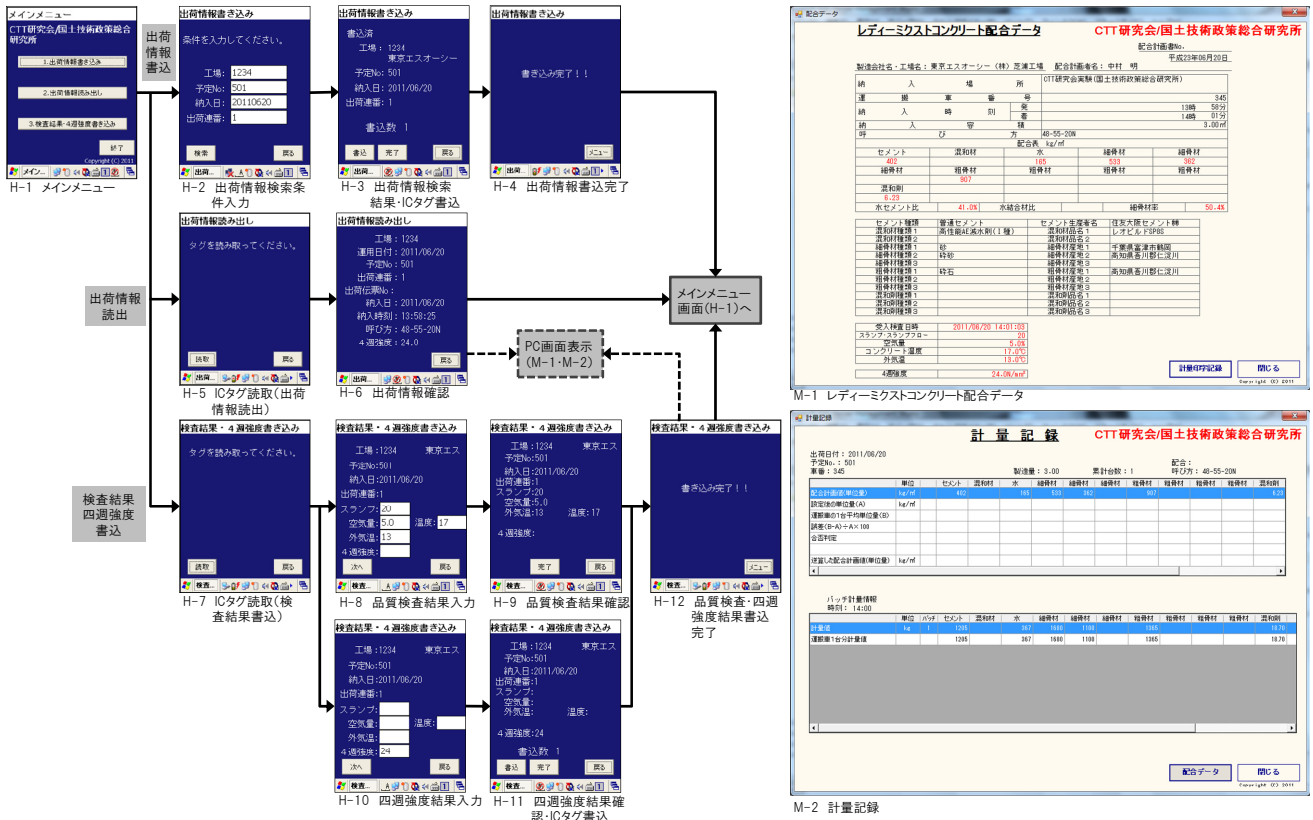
メインメニュー
CTT研究会/国土技術政策総合研究所
1.出荷情報書き込み
2.出荷情報読み出し
3.検査結果・4週強度書き込み
終了
Copyright (C) 2011
H-1 メインメニュー

出荷情報書込

出荷情報書き込み
条件を入力してください。
工場: 1234
予定No: 501
納入日: 20110620
出荷連番: 1
検索
戻る
H-2 出荷情報検索条件入力

出荷情報書き込み
書込済
工場: 1234
東京エスオーシー
予定No: 501
納入日: 2011/06/20
出荷連番: 1
書込数 1
書込
完了
戻る
H-3 出荷情報検索結果・ICタグ書込

出荷情報書き込み
書き込み完了！！
メニュー
H-4 出荷情報書込完了

出荷情報読出

出荷情報読み出し
タグを読み取ってください。
読取
戻る
H-5 ICタグ読取(出荷情報読出)

出荷情報読み出し
工場: 1234
運用日付: 2011/06/20
予定No: 501
出荷連番: 1
出荷伝票No:
納入日: 2011/06/20
納入時刻: 13:58:25
呼び方: 48-55-20N
4週強度: 24.0
戻る
H-6 出荷情報確認

メインメニュー画面(H-1)へ

PC画面表示(M-1・M-2)

検査結果四週強度書込

検査結果・4週強度書き込み
タグを読み取ってください。
読取
戻る
H-7 ICタグ読取(検査結果書込)

検査結果・4週強度書き込み
工場:1234 東京エス
予定No:501
納入日:2011/06/20
出荷連番:1
スランプ: 20
空気量: 5.0 温度: 17
外気温: 13
4週強度:
次へ
戻る
H-8 品質検査結果入力

検査結果・4週強度書き込み
工場:1234 東京エス
予定No:501
納入日:2011/06/20
出荷連番:1
スランプ:20
空気量:5.0
外気温:13 温度:17
4週強度:
完了
戻る
H-9 品質検査結果確認

検査結果・4週強度書き込み
書き込み完了！！
メニュー
H-12 品質検査・四週強度結果書込完了

検査結果・4週強度書き込み
工場:1234 東京エス
予定No:501
納入日:2011/06/20
出荷連番:1
スランプ:
空気量: 温度:
外気温:
4週強度: 24
次へ
戻る
H-10 四週強度結果入力

検査結果・4週強度書き込み
工場:1234 東京エス
予定No:501
納入日:2011/06/20
出荷連番:1
スランプ:
空気量:
外気温: 温度:
4週強度:24
書込数 1
書込
完了
戻る
H-11 四週強度結果確認・ICタグ書込

配合データ
レディーミクストコンクリート配合データ
CTT研究会/国土技術政策総合研究所
配合計画書No.
平成23年06月20日
製造会社名・工場名：東京エスオーシー（株）芝浦工場 配合計画者名：中村 明
納入場所 CTT研究会実験(国土技術政策総合研究所)
運搬車番号 345
納入時刻 発 13時 58分 着 14時 01分
納入容積 3.00㎥
呼び方 48-55-20N
配合表 kg/㎥
セメント 混和材 水 細骨材 細骨材
402 165 533 362
細骨材 粗骨材 粗骨材 粗骨材
907
混和剤
6.23
水セメント比 41.0% 水結合材比 細骨材率 50.4%
セメント種類 普通セメント セメント生産者名 住友大阪セメント株
混和剤種類1 高性能AE減水剤(I種) 混和剤品名1 レオビルドSP8S
混和剤種類2 混和剤品名2
細骨材種類1 砂 細骨材産地1 千葉県富津市鶴岡
細骨材種類2 砕砂 細骨材産地2 高知県香川郡仁淀川
細骨材種類3 細骨材産地3
粗骨材種類1 砕石 粗骨材産地1 高知県香川郡仁淀川
粗骨材種類2 粗骨材産地2
粗骨材種類3 粗骨材産地3
混和剤種類1 混和剤品名1
混和剤種類2 混和剤品名2
混和剤種類3 混和剤品名3
受入検査日時 2011/06/20 14:01:00
スランプ・スランプフロー 20
空気量 5.0%
コンクリート温度 17.0℃
外気温 13.0℃
4週強度 24.0N/m㎡
計量印字記録
閉じる
Copyright (C) 2011
M-1 レディーミクストコンクリート配合データ

計量記録
計量記録
CTT研究会/国土技術政策総合研究所
出荷日付：2011/06/20
予定No.：501
車番：345
製造量：3.00
累計台数：1
配合：
呼び方：48-55-20N
単位 セメント 混和材 水 細骨材 細骨材 細骨材 粗骨材 粗骨材 粗骨材 混和剤
配合計画表(単位量) kg/㎥ 402 165 533 362 907 6.23
設定後の単位量(A) kg/㎥
運搬車の1台平均単位量(B)
誤差(B-A)÷A×100
合否判定
修正した配合計画値(単位量) kg/㎥
バッチ計量情報
時刻：14:00
単位 バッチ セメント 混和材 水 細骨材 細骨材 細骨材 粗骨材 粗骨材 粗骨材 混和剤
計量値 kg 1 1205 367 1600 1100 1365 18.70
運搬車1台分計量値 1205 367 1600 1100 1365 18.70
配合データ
閉じる
Copyright (C) 2011
M-2 計量記録